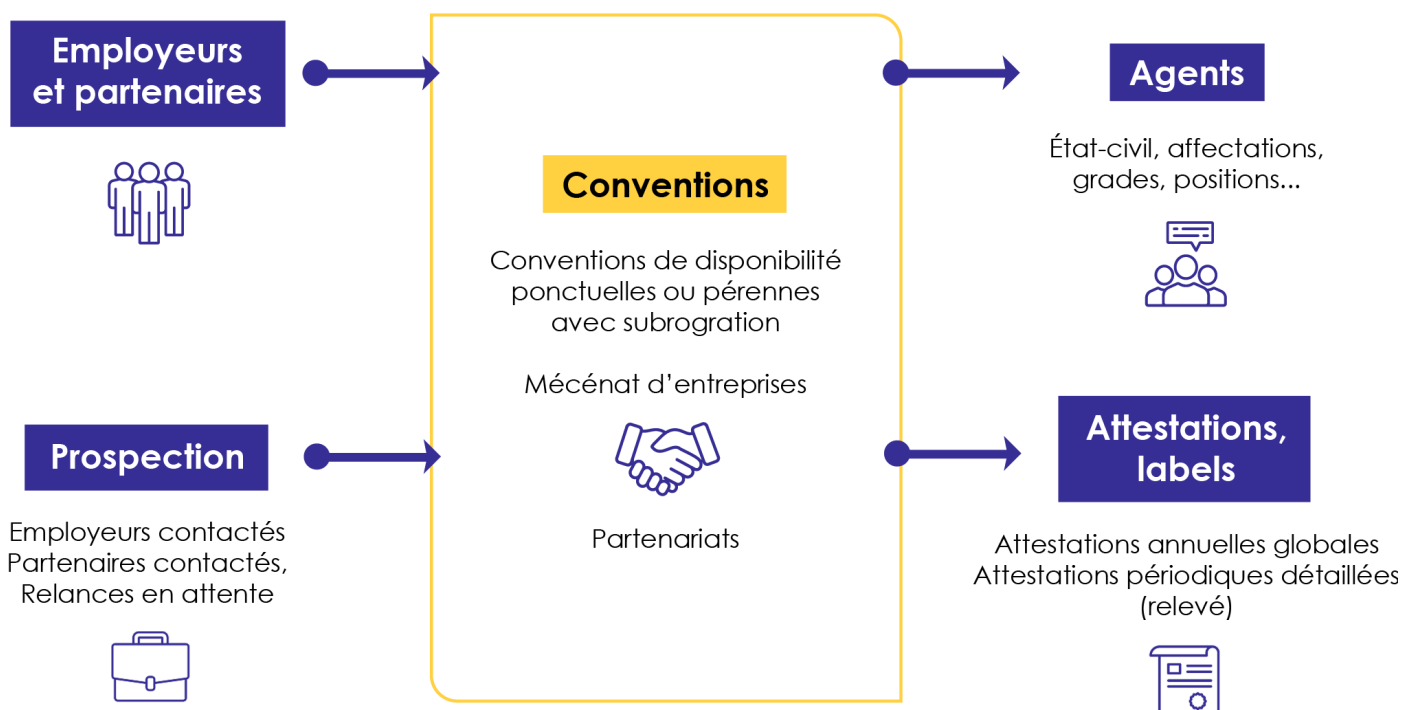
Employeurs et partenaires

Prospection

Employeurs contactés
Partenaires contactés,
Relances en attente

Conventions

Conventions de disponibilité ponctuelles ou pérennes avec subrogration

Mécénat d'entreprises

Partenariats

Agents

État-civil, affectations, grades, positions...

Attestations, labels

Attestations annuelles globales
Attestations périodiques détaillées
(relevé)